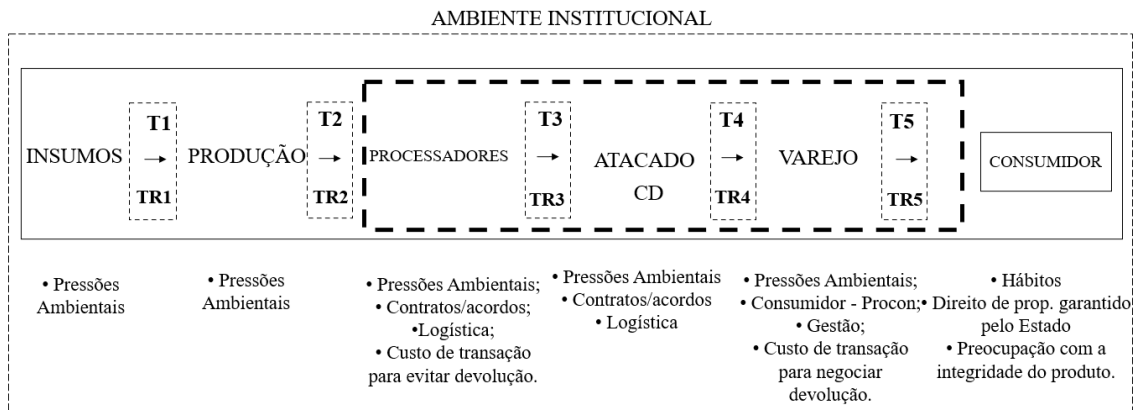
AMBIENTE INSTITUCIONAL

INSUMOS

T1
→
TR1

PRODUÇÃO

T2
→
TR2

PROCESSADORES

T3
→
TR3

ATACADO
CD

T4
→
TR4

VAREJO

T5
→
TR5

CONSUMIDOR

• Pressões Ambientais

• Pressões Ambientais

• Pressões Ambientais;
• Contratos/acordos;
•Logística;
• Custo de transação para evitar devolução.

• Pressões Ambientais
• Contratos/acordos
• Logística

• Pressões Ambientais;
• Consumidor - Procon;
• Gestão;
• Custo de transação para negociar devolução.

• Hábitos
• Direito de prop. garantido pelo Estado
• Preocupação com a integridade do produto.